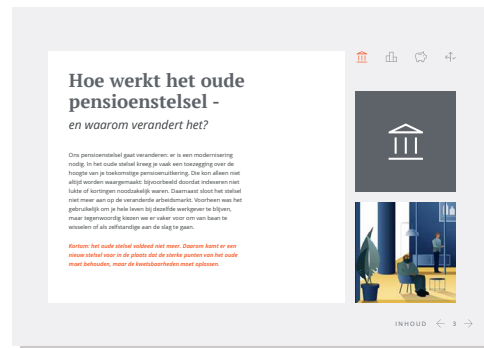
Hoe werkt het oude pensioenstelsel -

en waarom verandert het?

Ons pensioenstelsel gaat veranderen: er is een modernisering nodig. In het oude stelsel kreeg je vaak een toezegging over de hoogte van je toekomstige pensioenuitkering. Die kon alleen niet altijd worden waargemaakt: bijvoorbeeld doordat indexeren niet lukte of kortingen noodzakelijk waren. Daarnaast sloot het stelsel niet meer aan op de veranderde arbeidsmarkt. Voorheen was het gebruikelijk om je hele leven bij dezelfde werkgever te blijven, maar tegenwoordig kiezen we er vaker voor om van baan te wisselen of als zelfstandige aan de slag te gaan.

Kortom: het oude stelsel voldeed niet meer. Daarom komt er een nieuw stelsel voor in de plaats dat de sterke punten van het oude moet behouden, maar de kwetsbaarheden moet oplossen.

INHOUD 3